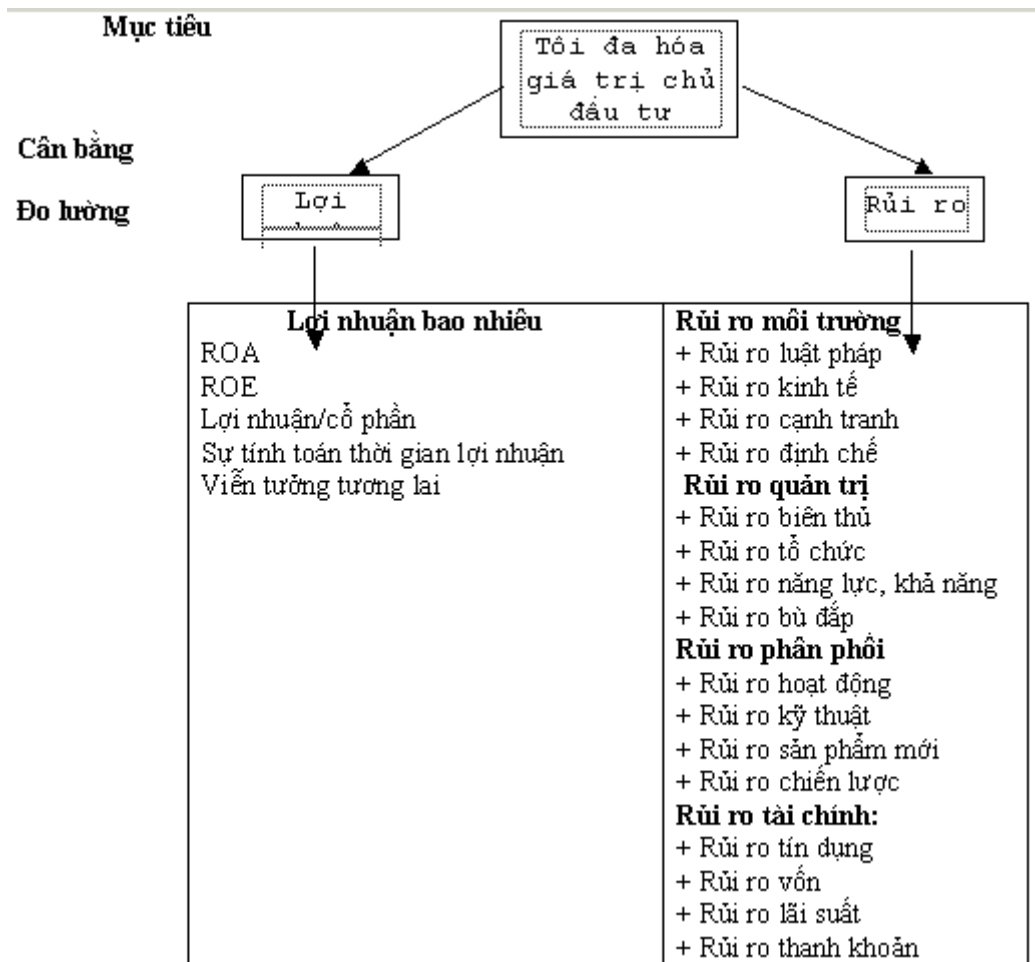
Mục tiêu

Tôi đa hóa giá trị chủ đầu tư

Cân bằng

Đo lường

Lợi

Rủi ro

| Lợi nhuận bao nhiêu | Rủi ro môi trường |
|---|---|
| ROA | + Rủi ro luật pháp |
| ROE | + Rủi ro kinh tế |
| Lợi nhuận/cổ phần | + Rủi ro cạnh tranh |
| Sự tính toán thời gian lợi nhuận | + Rủi ro định chế |
| Viễn tưởng tương lai | **Rủi ro quản trị** |
| | + Rủi ro biên thủ |
| | + Rủi ro tổ chức |
| | + Rủi ro năng lực, khả năng |
| | + Rủi ro bù đắp |
| | **Rủi ro phân phối** |
| | + Rủi ro hoạt động |
| | + Rủi ro kỹ thuật |
| | + Rủi ro sản phẩm mới |
| | + Rủi ro chiến lược |
| | **Rủi ro tài chính:** |
| | + Rủi ro tín dụng |
| | + Rủi ro vốn |
| | + Rủi ro lãi suất |
| | + Rủi ro thanh khoản |